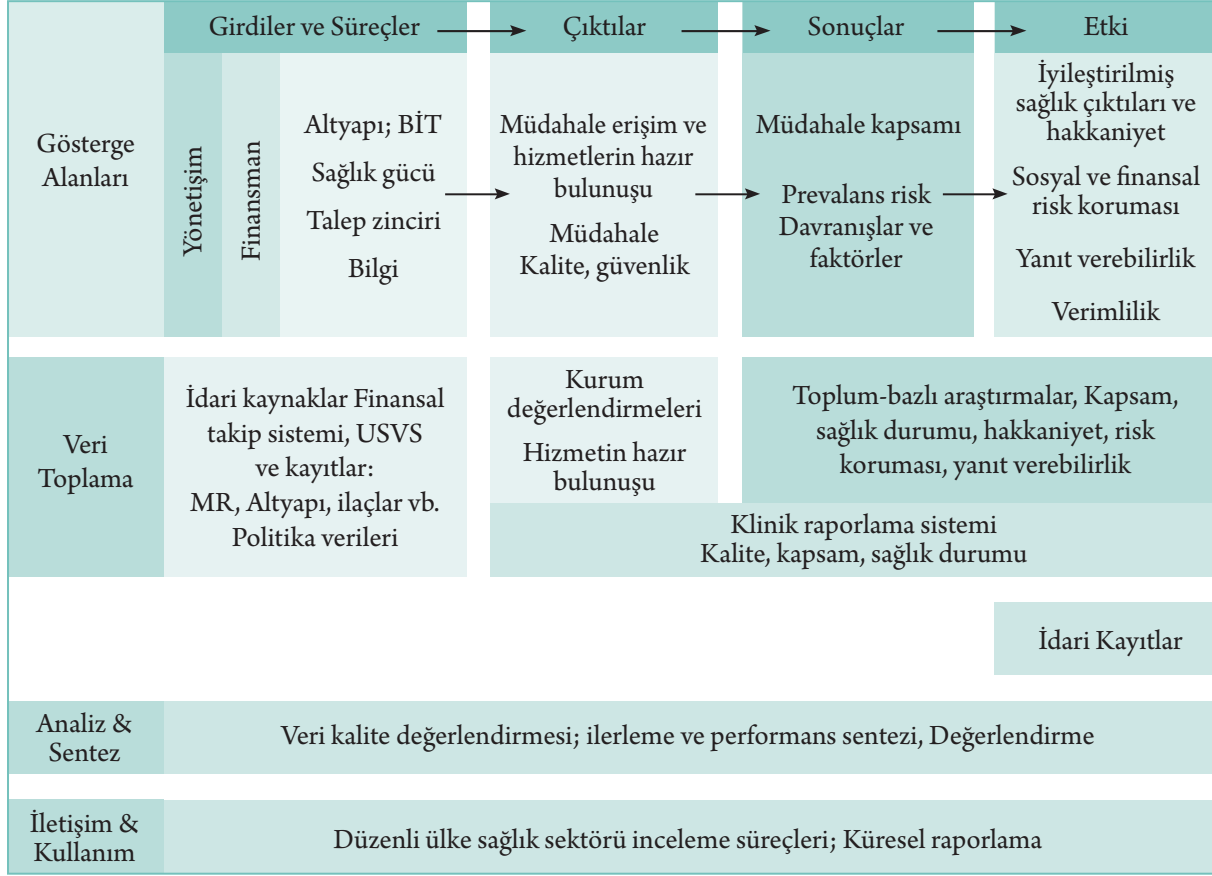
Girdiler ve Süreçler

Çıktılar

Sonuçlar

Etki

Gösterge Alanları

Yönetişim

Finansman

Altyapı; BİT

Sağlık gücü

Talep zinciri

Bilgi

Müdahale erişim ve hizmetlerin hazır bulunuşu

Müdahale Kalite, güvenlik

Müdahale kapsamı

Prevalans risk Davranışlar ve faktörler

İyileştirilmiş sağlık çıktıları ve hakkaniyet

Sosyal ve finansal risk koruması

Yanıt verebilirlik

Verimlilik

Veri Toplama

İdari kaynaklar Finansal takip sistemi, USVS ve kayıtlar: MR, Altyapı, ilaçlar vb. Politika verileri

Kurum değerlendirmeleri

Hizmetin hazır bulunuşu

Toplum-bazlı araştırmalar, Kapsam, sağlık durumu, hakkaniyet, risk koruması, yanıt verebilirlik

Klinik raporlama sistemi
Kalite, kapsam, sağlık durumu

İdari Kayıtlar

Analiz & Sentez

Veri kalite değerlendirmesi; ilerleme ve performans sentezi, Değerlendirme

İletişim & Kullanım

Düzenli ülke sağlık sektörü inceleme süreçleri; Küresel raporlama